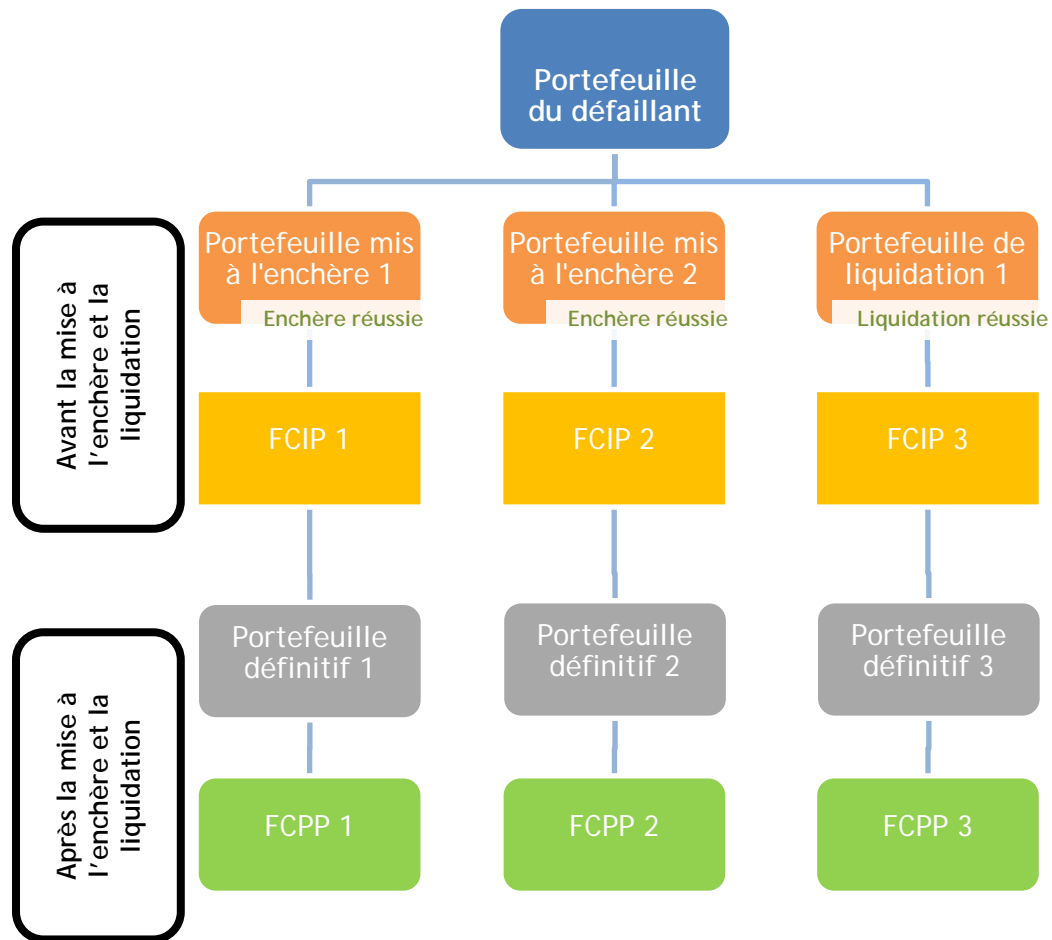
Portefeuille du défaillant

Avant la mise à l'enchère et la liquidation

Portefeuille mis à l'enchère 1
Enchère réussie

Portefeuille mis à l'enchère 2
Enchère réussie

Portefeuille de liquidation 1
Liquidation réussie

FCIP 1

FCIP 2

FCIP 3

Après la mise à l'enchère et la liquidation

Portefeuille définitif 1

Portefeuille définitif 2

Portefeuille définitif 3

FCPP 1

FCPP 2

FCPP 3